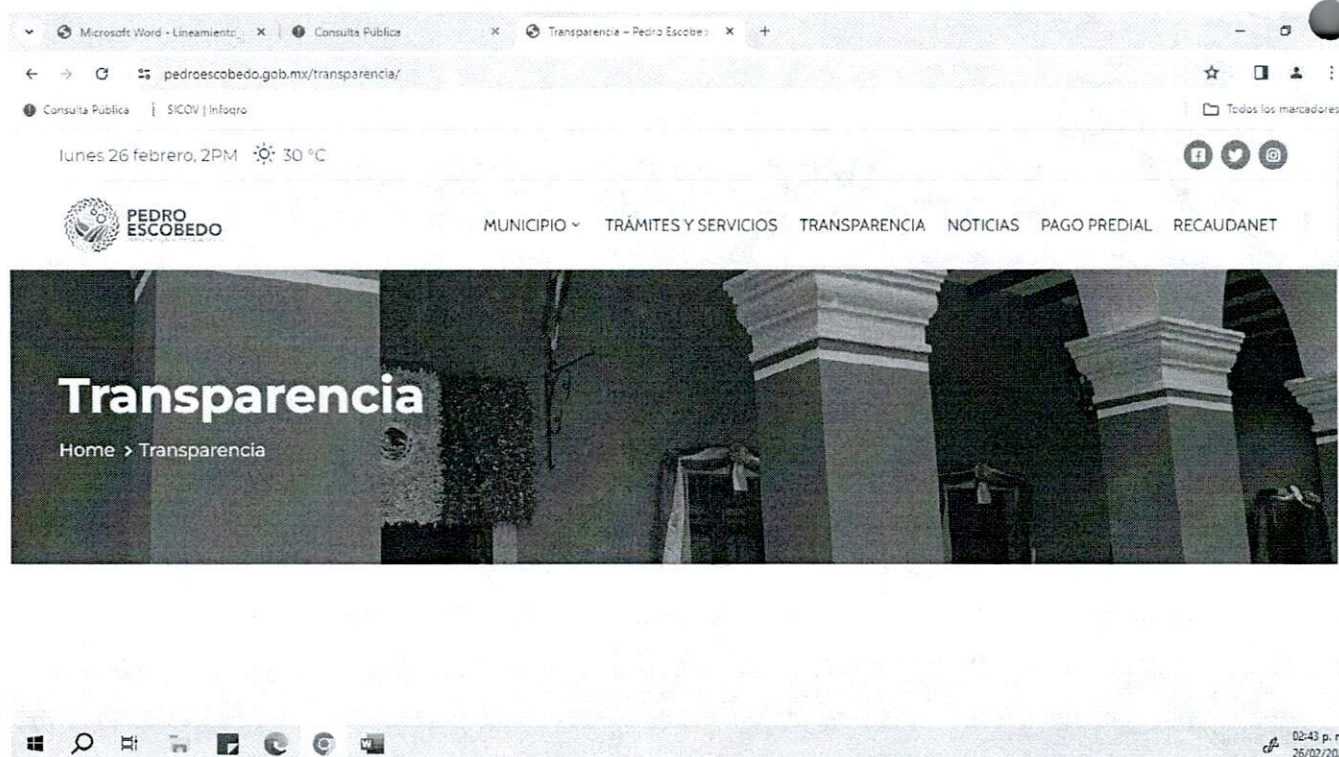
Microsoft Word - Lineamiento ×  Consulta Pública ×  Transparencia – Pedro Escobe ×  +

pedroescobedo.gob.mx/transparencia/

Consulta Pública | SICOV | Infoqro

Todos los marcadores

lunes 26 febrero, 2PM 30 °C

PEDRO ESCOBEDO

MUNICIPIO  TRÁMITES Y SERVICIOS  TRANSPARENCIA  NOTICIAS  PAGO PREDIAL  RECAUDANET

Transparencia

Home > Transparencia

02:43 p. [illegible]
26/02/20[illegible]